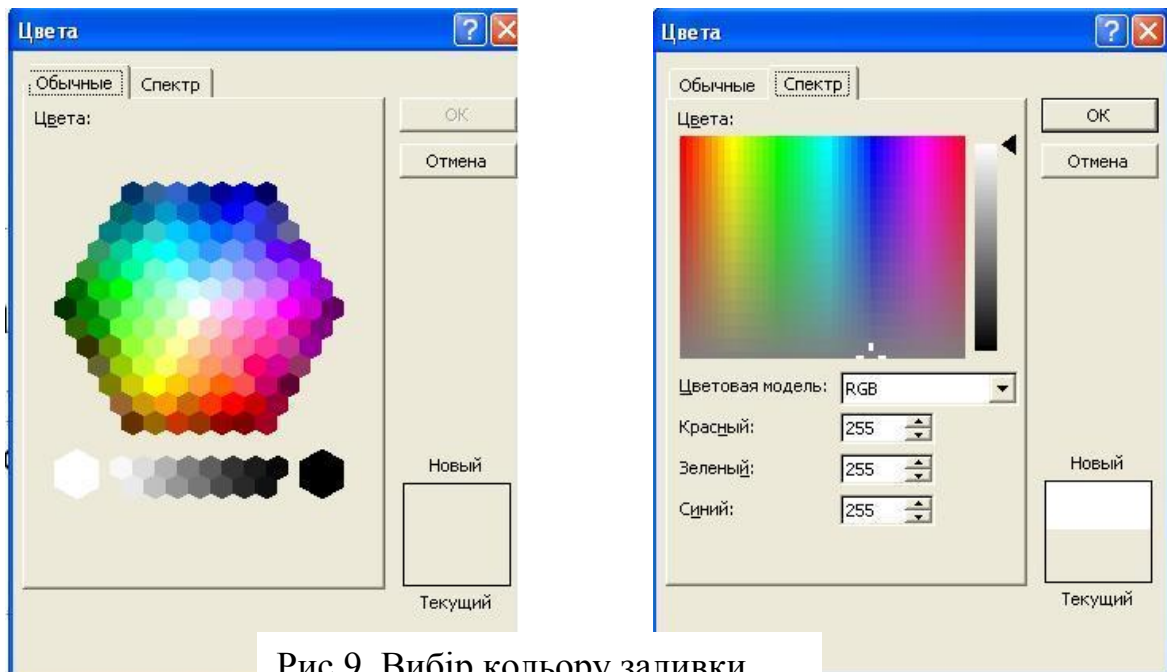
Цвета

Обычные | Спектр

Цвета:

OK

Отмена

Новый

Текущий

Цвета

Обычные | Спектр

Цвета:

OK

Отмена

Цветовая модель: RGB

Красный: 255

Зеленый: 255

Синий: 255

Новый

Текущий

Рис 9. Вибір кольору заливки